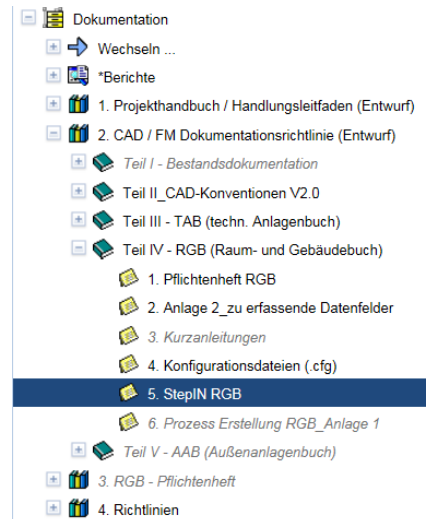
Dokumentation
Wechseln ...
*Berichte
1. Projekthandbuch / Handlungsleitfaden (Entwurf)
2. CAD / FM Dokumentationsrichtlinie (Entwurf)
Teil I - Bestandsdokumentation
Teil II_CAD-Konventionen V2.0
Teil III - TAB (techn. Anlagenbuch)
Teil IV - RGB (Raum- und Gebäudebuch)
1. Pflichtenheft RGB
2. Anlage 2_zu erfassende Datenfelder
3. Kurzanleitungen
4. Konfigurationsdateien (.cfg)
5. StepIN RGB
6. Prozess Erstellung RGB_Anlage 1
Teil V - AAB (Außenanlagenbuch)
3. RGB - Pflichtenheft
4. Richtlinien